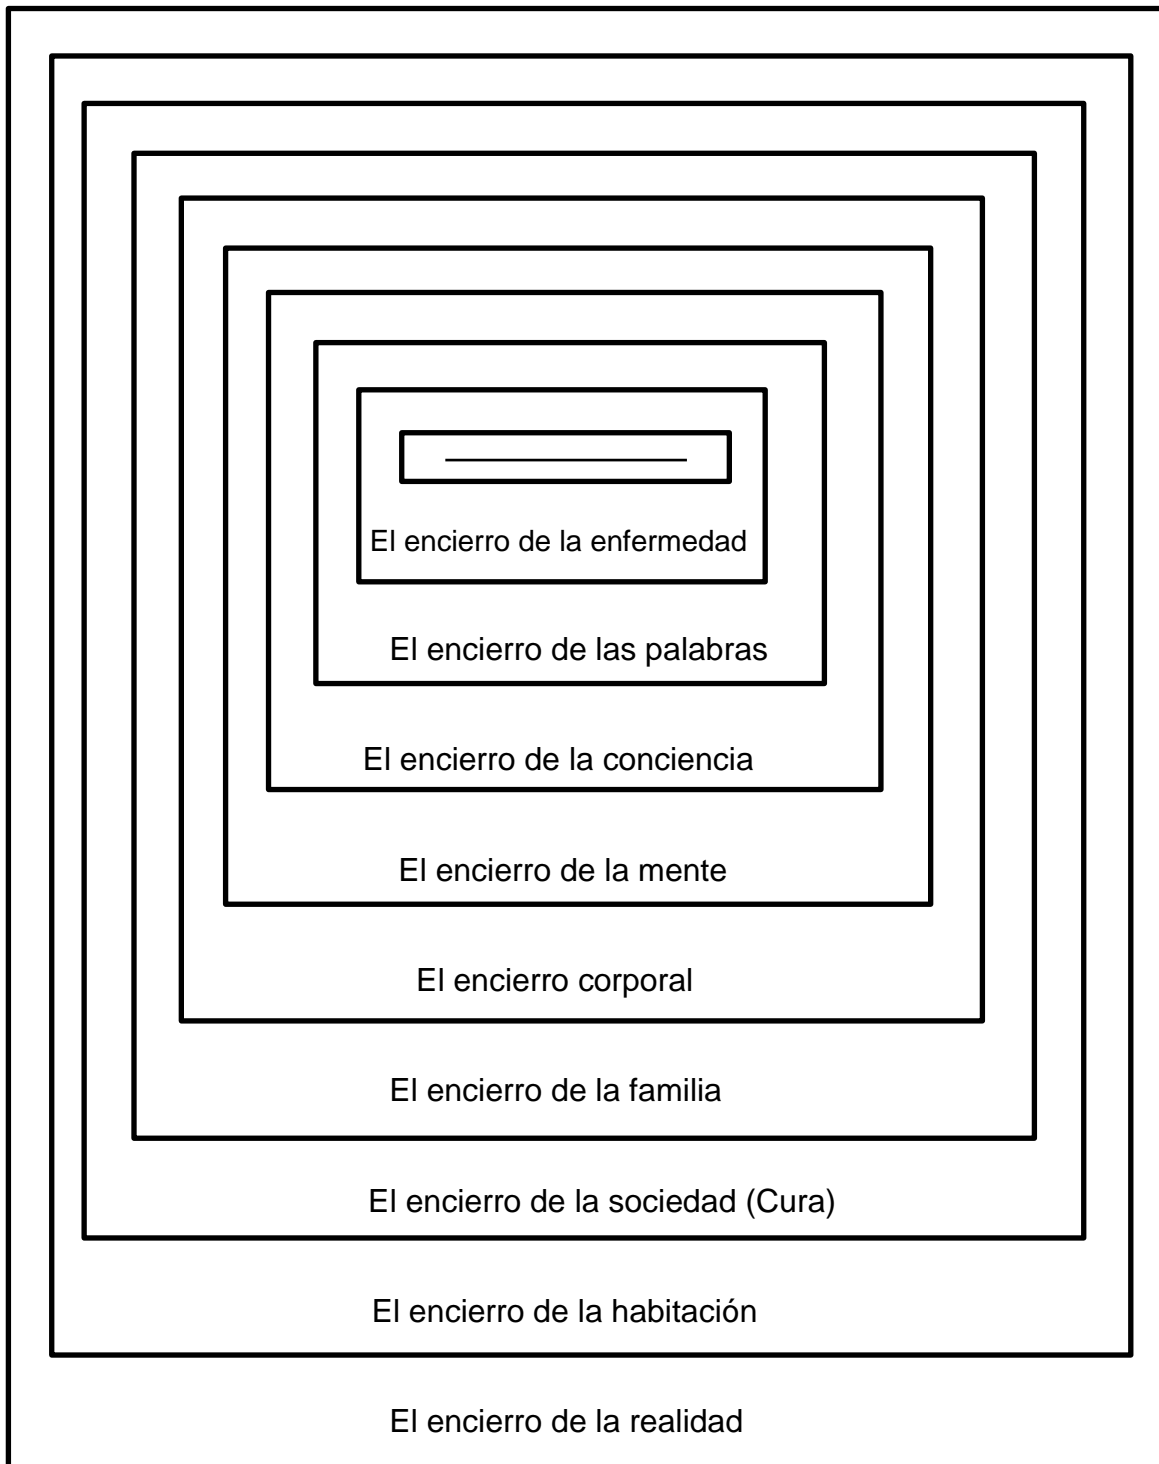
El encierro de la enfermedad

El encierro de las palabras

El encierro de la conciencia

El encierro de la mente

El encierro corporal

El encierro de la familia

El encierro de la sociedad (Cura)

El encierro de la habitación

El encierro de la realidad